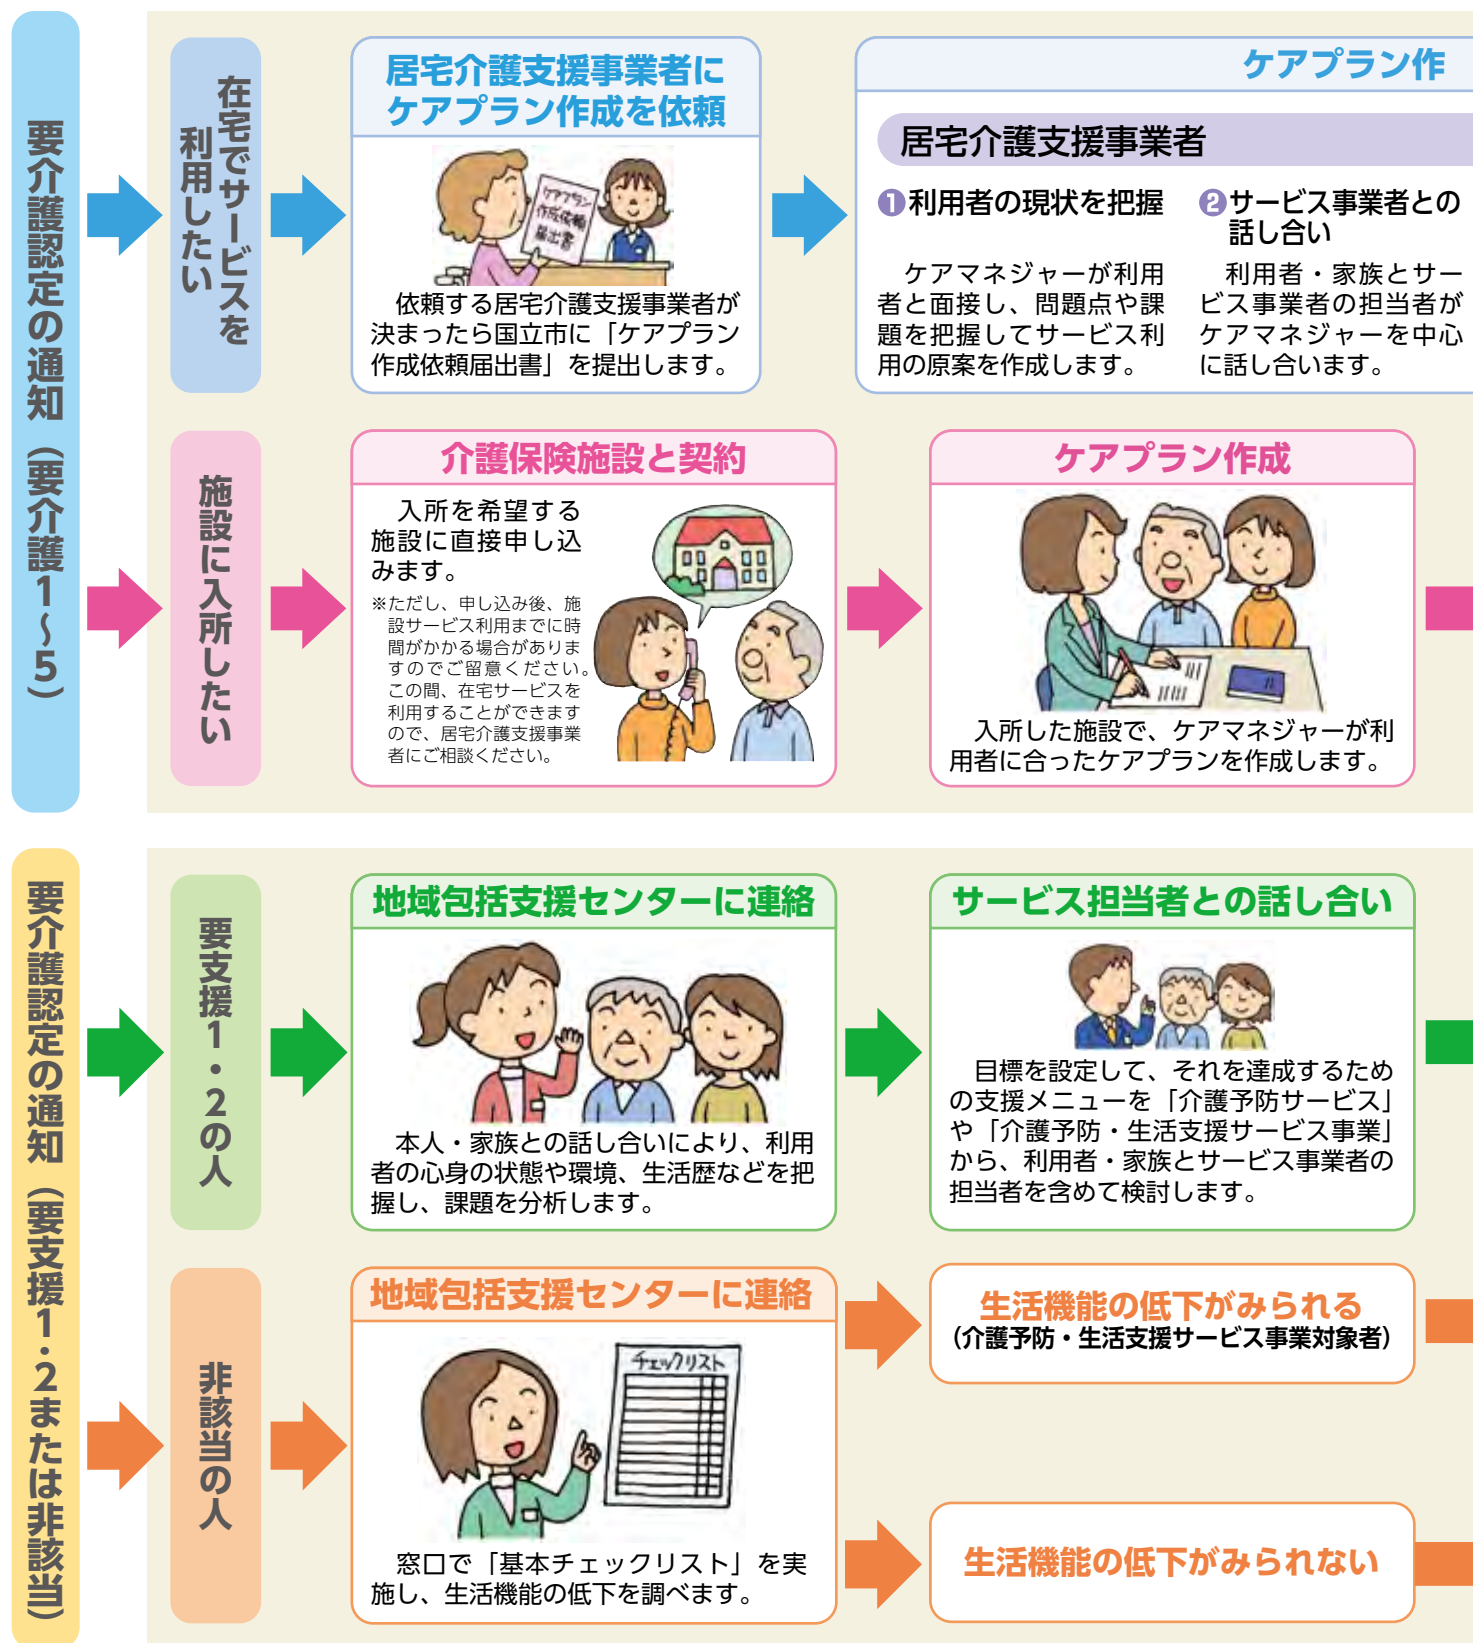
要介護認定の通知（要介護1～5）

在宅でサービスを利用したい

居宅介護支援事業者にケアプラン作成を依頼

ケアプラン作成依頼届出書

依頼する居宅介護支援事業者が決まったら国立市に「ケアプラン作成依頼届出書」を提出します。

ケアプラン作

居宅介護支援事業者

❶利用者の現状を把握

ケアマネジャーが利用者と面接し、問題点や課題を把握してサービス利用の原案を作成します。

❷サービス事業者との話し合い

利用者・家族とサービス事業者の担当者がケアマネジャーを中心に話し合います。

施設に入所したい

介護保険施設と契約

入所を希望する施設に直接申し込みます。

※ただし、申し込み後、施設サービス利用までに時間がかかる場合がありますのでご留意ください。この間、在宅サービスを利用することができますので、居宅介護支援事業者にご相談ください。

ケアプラン作成

入所した施設で、ケアマネジャーが利用者に合ったケアプランを作成します。

要介護認定の通知（要支援1・2または非該当）

要支援1・2の人

地域包括支援センターに連絡

本人・家族との話し合いにより、利用者の心身の状態や環境、生活歴などを把握し、課題を分析します。

サービス担当者との話し合い

目標を設定して、それを達成するための支援メニューを「介護予防サービス」や「介護予防・生活支援サービス事業」から、利用者・家族とサービス事業者の担当者を含めて検討します。

非該当の人

地域包括支援センターに連絡

チェックリスト

窓口で「基本チェックリスト」を実施し、生活機能の低下を調べます。

生活機能の低下がみられる
（介護予防・生活支援サービス事業対象者）

生活機能の低下がみられない